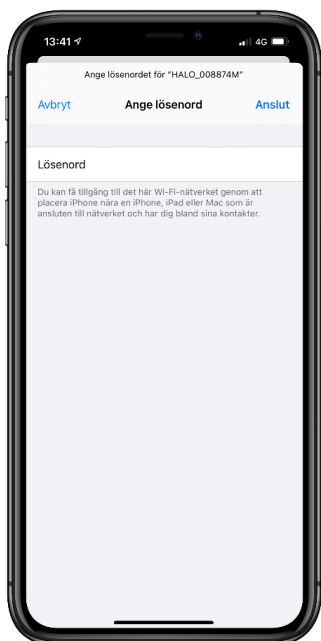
13:41 4G

Ange lösenordet för "HALO_008874M"

Avbryt Ange lösenord Anslut

Lösenord

Du kan få tillgång till det här Wi-Fi-nätverket genom att placera iPhone nära en iPhone, iPad eller Mac som är ansluten till nätverket och har dig bland sina kontakter.